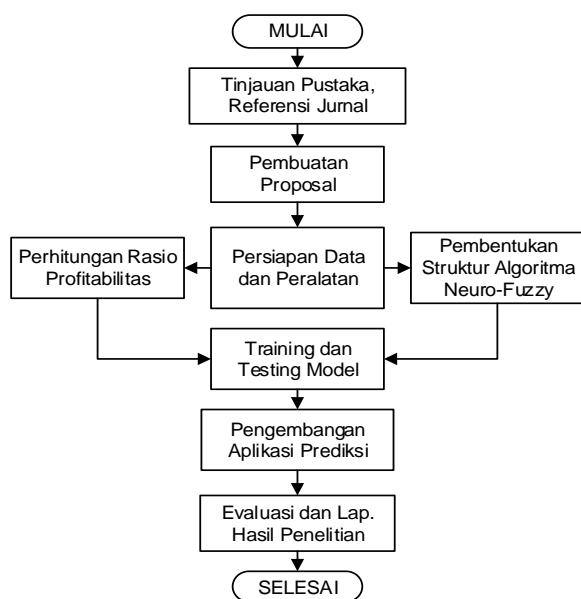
MULAI

Tinjauan Pustaka, Referensi Jurnal

Pembuatan Proposal

Perhitungan Rasio Profitabilitas

Persiapan Data dan Peralatan

Pembentukan Struktur Algoritma Neuro-Fuzzy

Training dan Testing Model

Pengembangan Aplikasi Prediksi

Evaluasi dan Lap. Hasil Penelitian

SELESAI